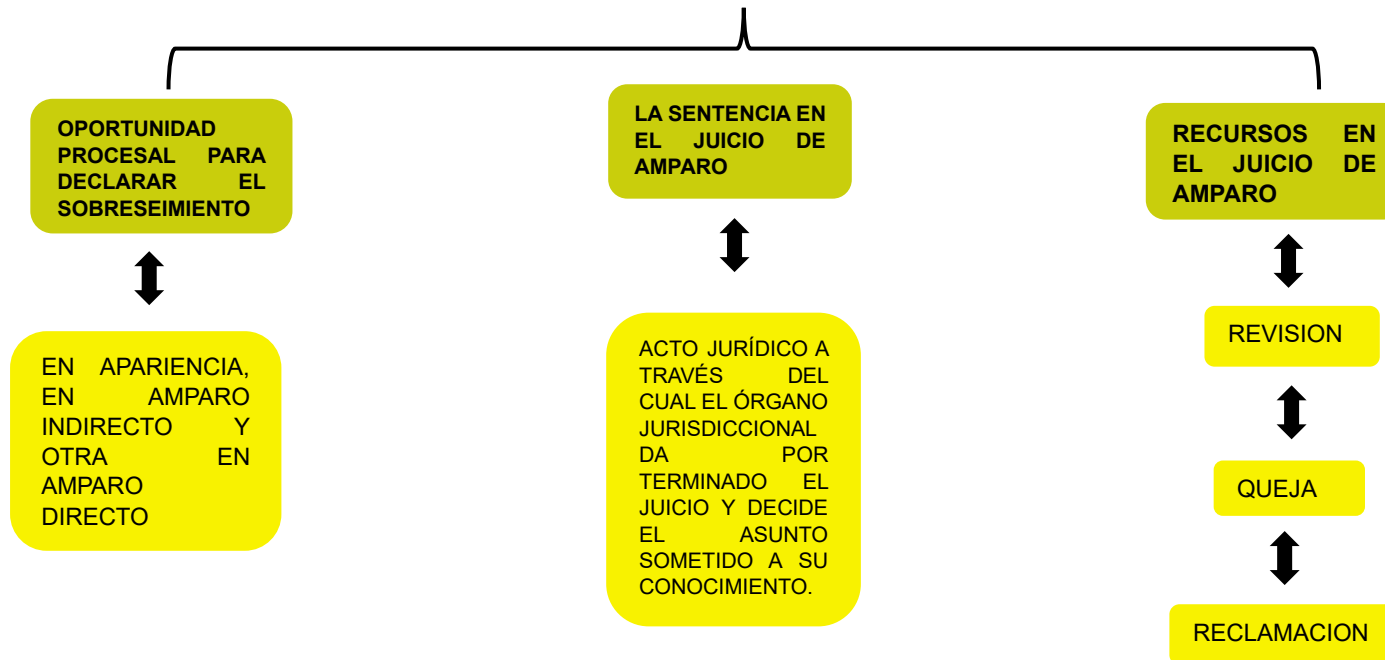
OPORTUNIDAD PROCESAL PARA DECLARAR EL SOBRESEIMIENTO

EN APARIENCIA, EN AMPARO INDIRECTO Y OTRA EN AMPARO DIRECTO

LA SENTENCIA EN EL JUICIO DE AMPARO

ACTO JURÍDICO A TRAVÉS DEL CUAL EL ÓRGANO JURISDICCIONAL DA POR TERMINADO EL JUICIO Y DECIDE EL ASUNTO SOMETIDO A SU CONOCIMIENTO.

RECURSOS EN EL JUICIO DE AMPARO

REVISION

QUEJA

RECLAMACION